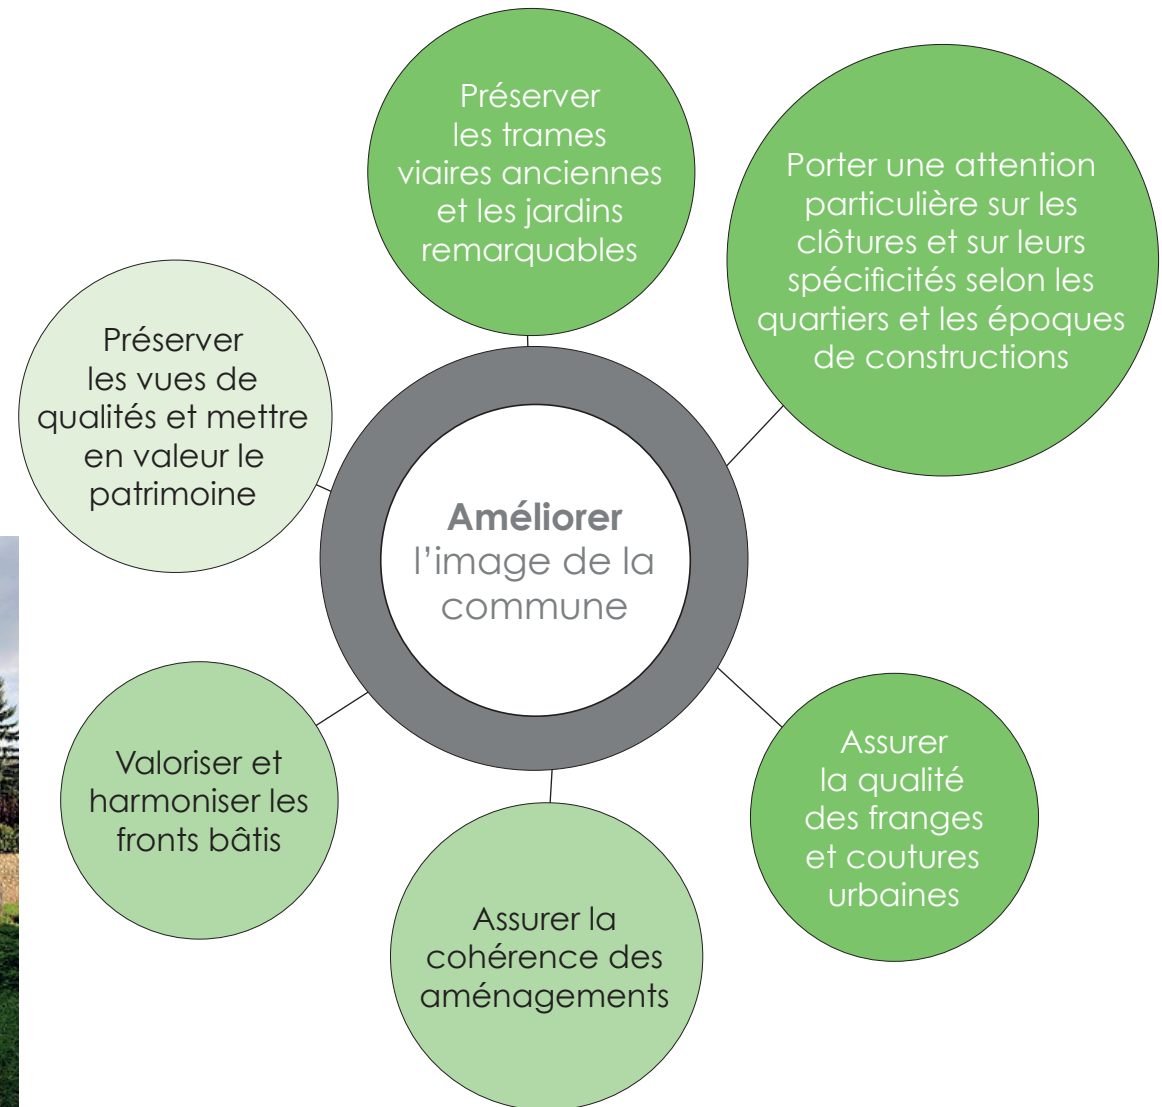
**Améliorer** l'image de la commune

Préserver les trames viaires anciennes et les jardins remarquables

Porter une attention particulière sur les clôtures et sur leurs spécificités selon les quartiers et les époques de constructions

Assurer la qualité des franges et coutures urbaines

Assurer la cohérence des aménagements

Valoriser et harmoniser les fronts bâtis

Préserver les vues de qualités et mettre en valeur le patrimoine